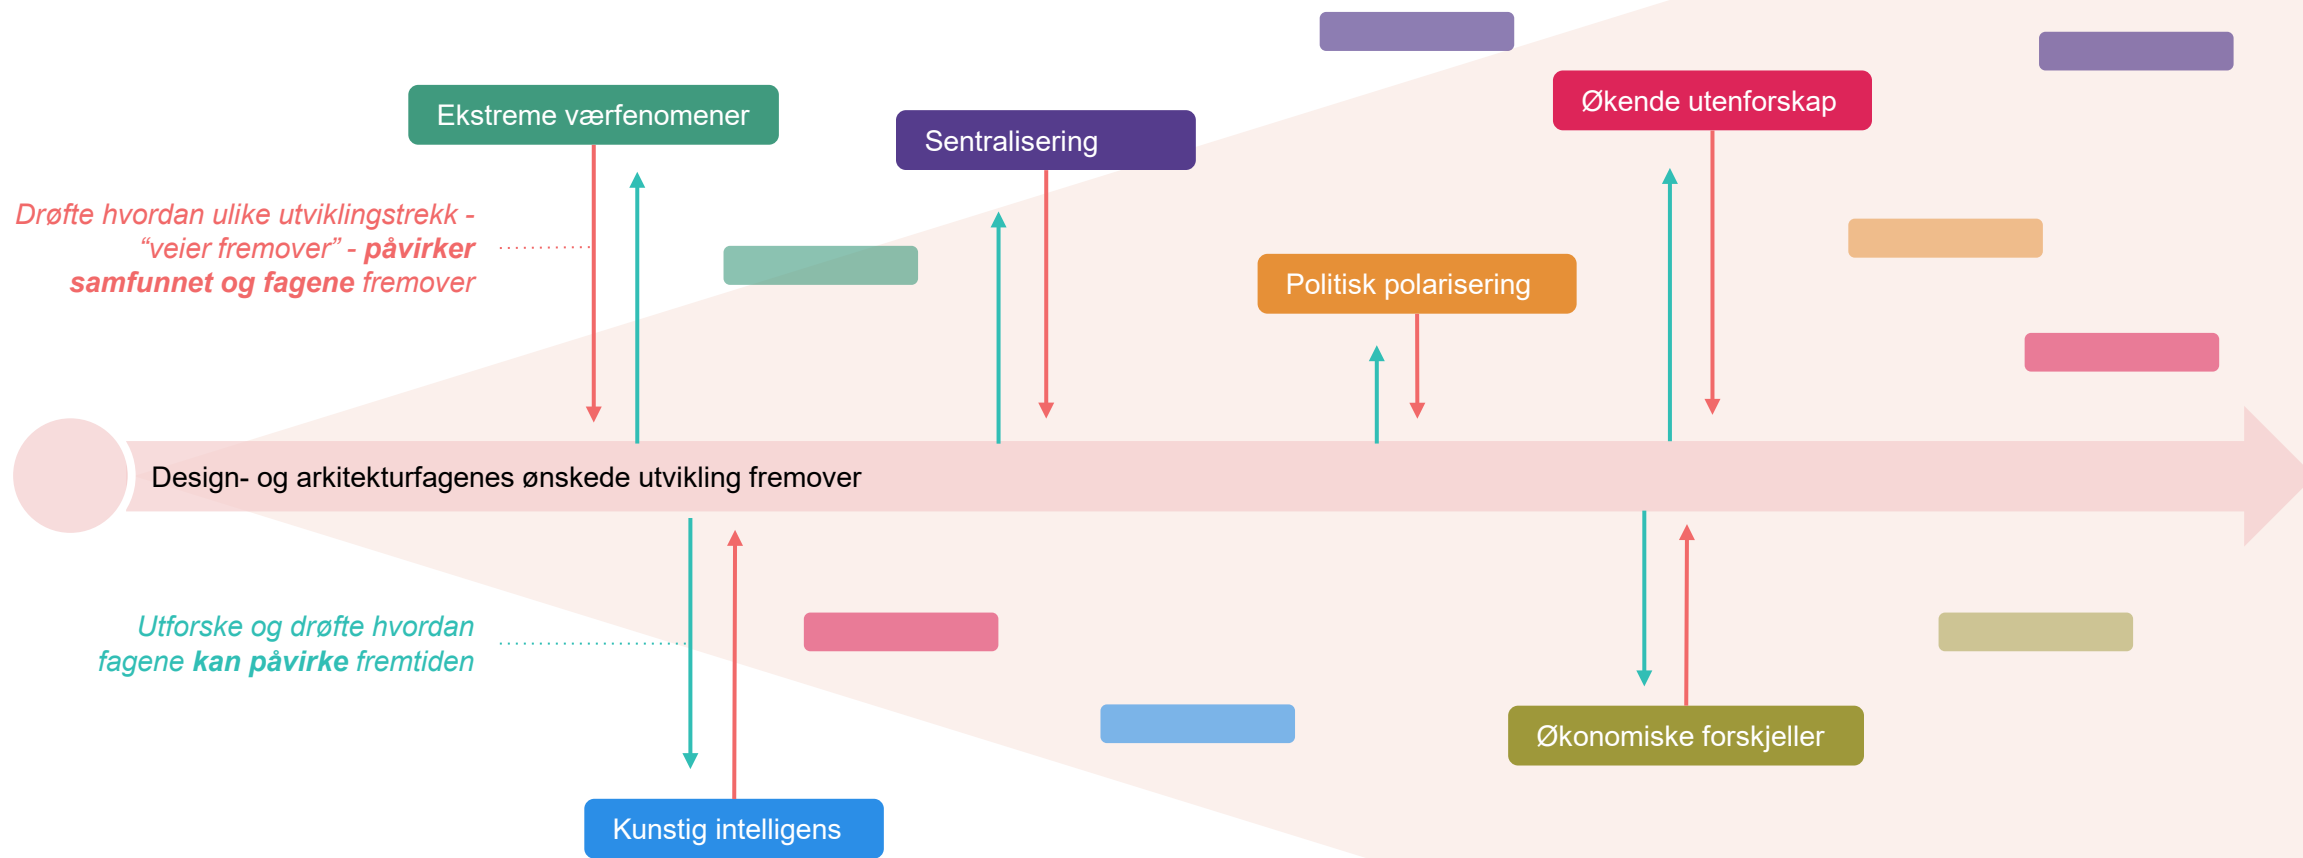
Ekstreme værfenomener

Sentralisering

Økende utenforskap

Drøfte hvordan ulike utviklingstrekk - “veier fremover” - påvirker samfunnet og fagene fremover

Politisk polarisering

Design- og arkitekturfagenes ønskede utvikling fremover

Utforske og drøfte hvordan fagene kan påvirke fremtiden

Økonomiske forskjeller

Kunstig intelligens